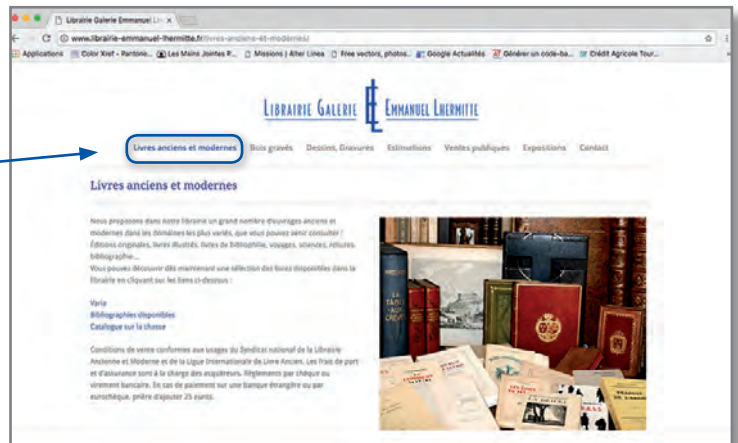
Librairie Galerie Emmanuel Lh ×

www.librairie-emmanuel-lhermitte.fr/livres-anciens-et-modernes/

Applications Color Xref - Pantone... Les Mains Jointes P... Missions | Alter Linea Free vectors, photos... Google Actualités Générer un code-ba... Crédit Agricole Tour...

LIBRAIRIE GALERIE EL EMMANUEL LHERMITTE

Livres anciens et modernes Bois gravés Dessins, Gravures Estimations Ventes publiques Expositions Contact

Livres anciens et modernes

Nous proposons dans notre librairie un grand nombre d'ouvrages anciens et modernes dans les domaines les plus variés, que vous pouvez venir consulter : Éditions originales, livres illustrés, livres de bibliophilie, voyages, sciences, reliures, bibliographie...
Vous pouvez découvrir dès maintenant une sélection des livres disponibles dans la librairie en cliquant sur les liens ci-dessous :

Varia
Bibliographies disponibles
Catalogue sur la chasse

Conditions de vente conformes aux usages du Syndicat national de la Librairie Ancienne et Moderne et de la Ligue Internationale de Livre Ancien. Les frais de port et d'assurance sont à la charge des acquéreurs. Règlements par chèque ou virement bancaire. En cas de paiement sur une banque étrangère ou par eurochèque, prière d'ajouter 25 euros.